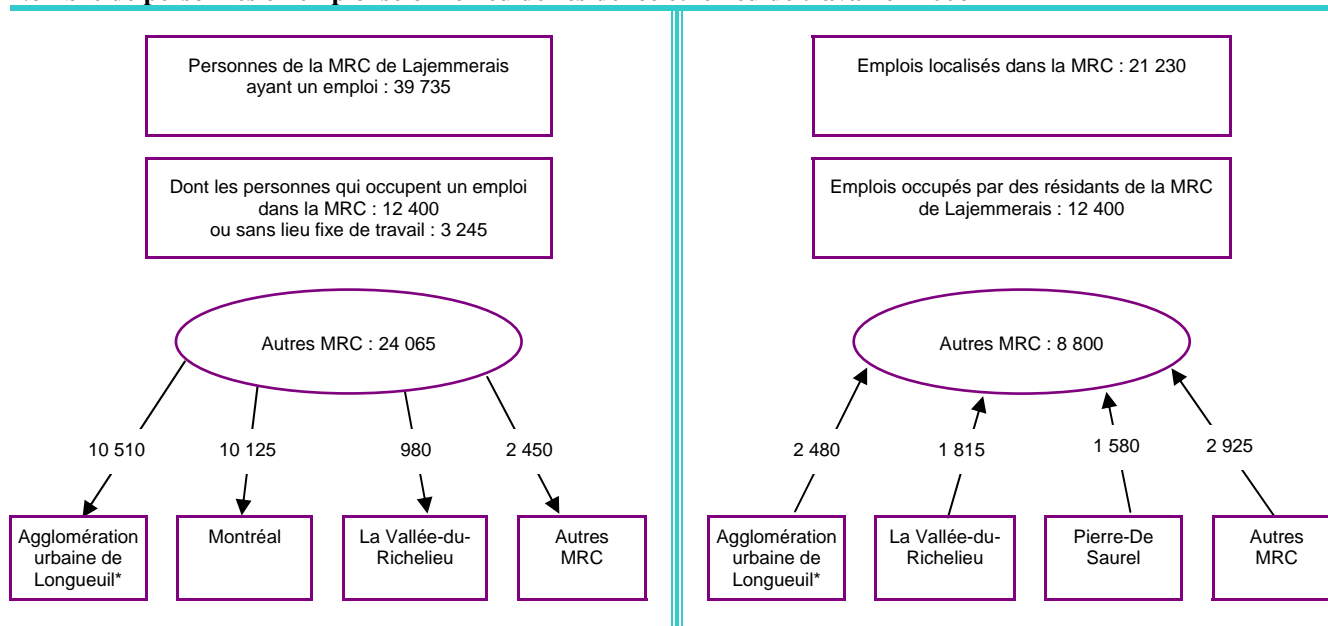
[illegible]

Personnes de la MRC de Lajemmerais ayant un emploi : 39 735

Dont les personnes qui occupent un emploi dans la MRC : 12 400 ou sans lieu fixe de travail : 3 245

Autres MRC : 24 065

10 510

10 125

980

2 450

Agglomération urbaine de Longueuil*

Montréal

La Vallée-du-Richelieu

Autres MRC

Emplois localisés dans la MRC : 21 230

Emplois occupés par des résidants de la MRC de Lajemmerais : 12 400

Autres MRC : 8 800

2 480

1 815

1 580

2 925

Agglomération urbaine de Longueuil*

La Vallée-du-Richelieu

Pierre-De Saurel

Autres MRC